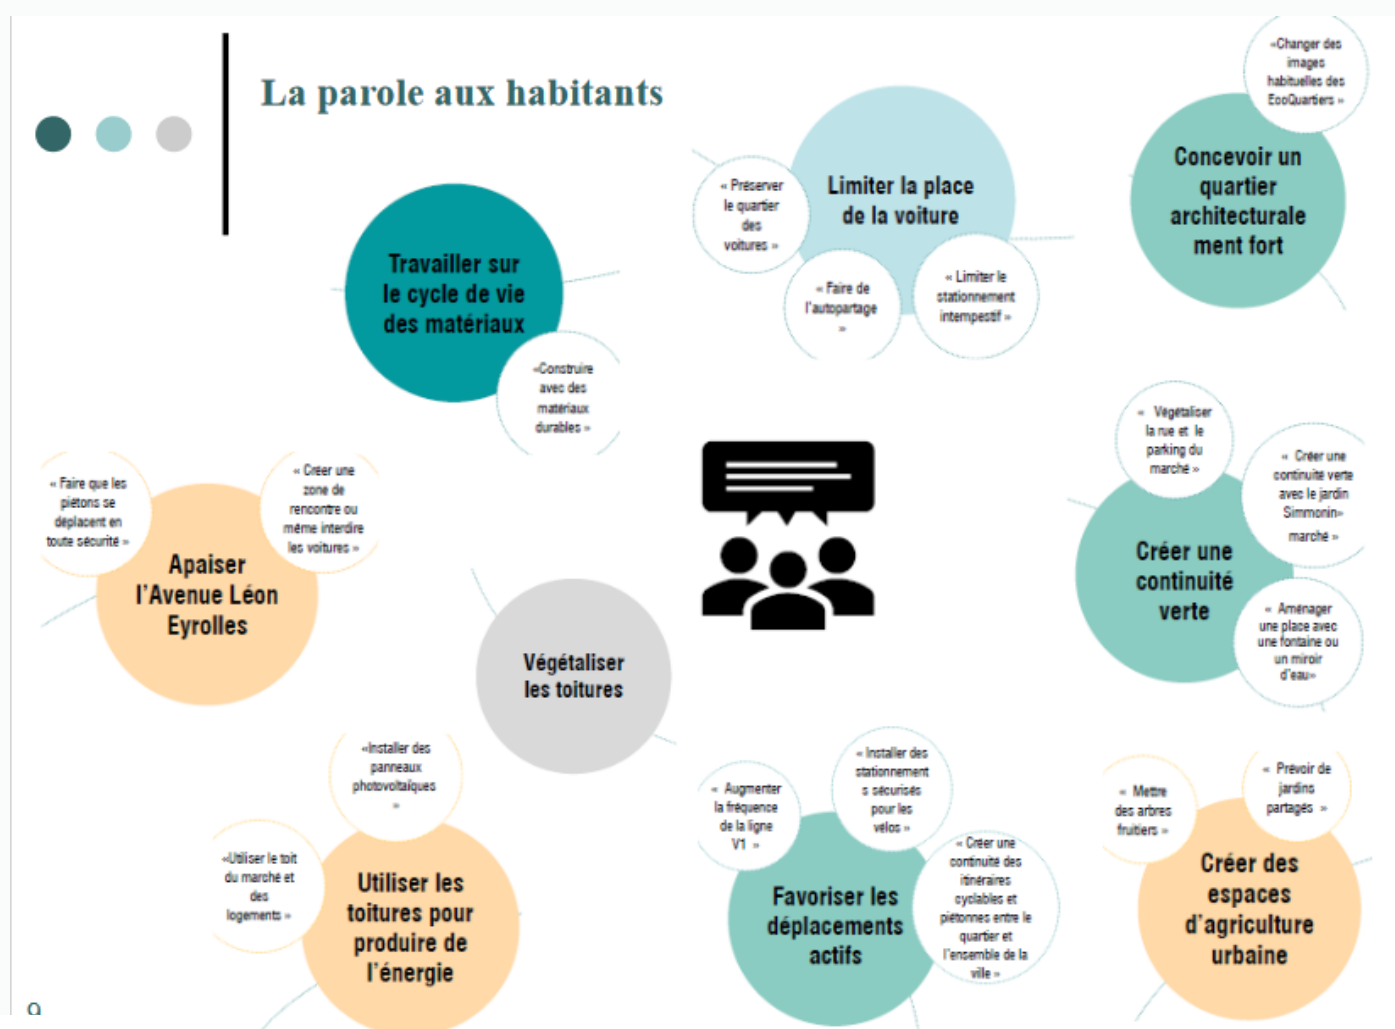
La parole aux habitants

Travailler sur le cycle de vie des matériaux

«Construire avec des matériaux durables »

« Préserver le quartier des voitures »

Limiter la place de la voiture

« Faire de l'autopartage »

« Limiter le stationnement intempestif »

«Changer des images habituelles des EcoQuartiers »

Concevoir un quartier architecturalement fort

« Faire que les piétons se déplacent en toute sécurité »

« Créer une zone de rencontre ou même interdire les voitures »

Apaiser l'Avenue Léon Eyrolles

Végétaliser les toitures

« Végétaliser la rue et le parking du marché »

« Créer une continuité verte avec le jardin Simmonin» marché »

Créer une continuité verte

« Aménager une place avec une fontaine ou un miroir d'eau»

«Installer des panneaux photovoltaïques »

«Utiliser le toit du marché et des logements »

Utiliser les toitures pour produire de l'énergie

« Augmenter la fréquence de la ligne V1 »

« Installer des stationnements sécurisés pour les vélos »

« Créer une continuité des itinéraires cyclables et piétonnes entre le quartier et l'ensemble de la ville »

Favoriser les déplacements actifs

« Mettre des arbres fruitiers »

« Prévoir de jardins partagés »

Créer des espaces d'agriculture urbaine

9